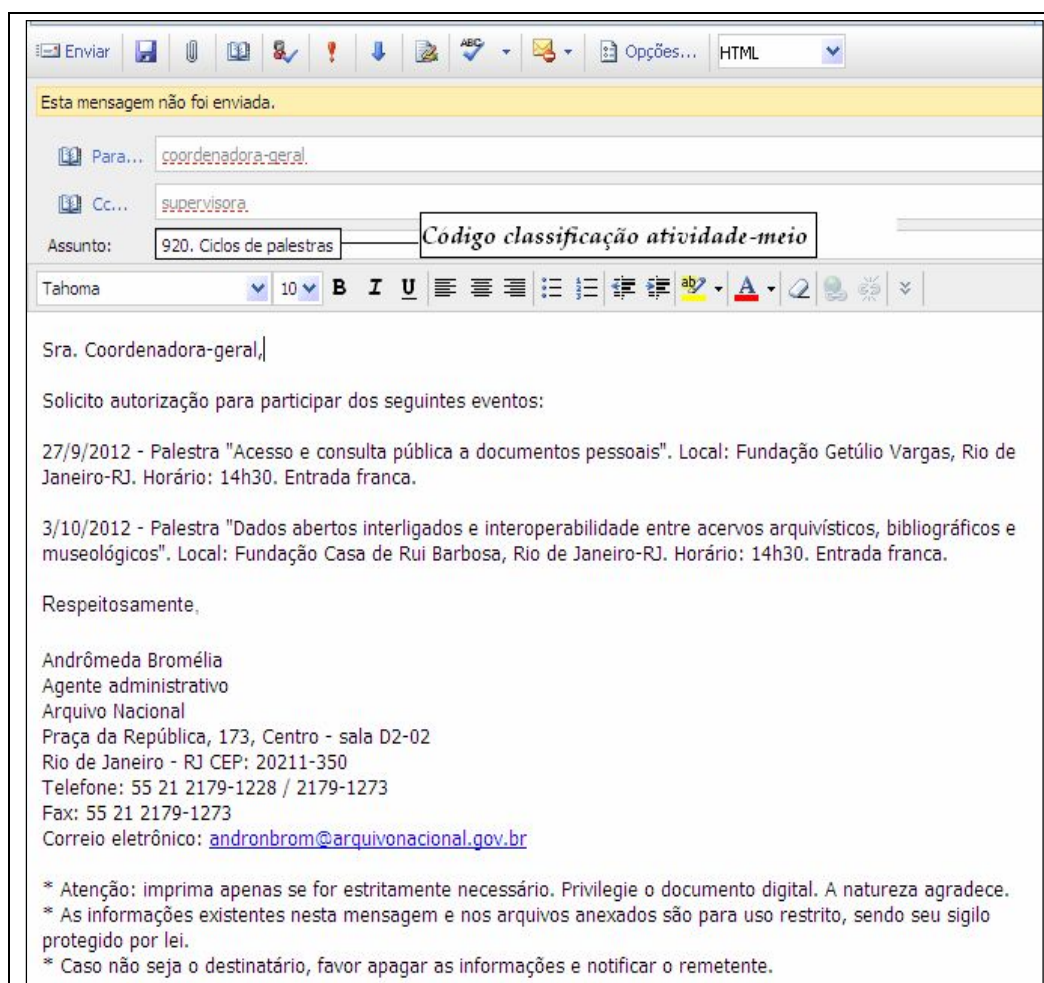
Enviar Opções... HTML

Esta mensagem não foi enviada.

Para... coordenadora-geral

Cc... supervisora

Assunto: 920. Ciclos de palestras

Código classificação atividade-meio

Tahoma 10 B I U

Sra. Coordenadora-geral,

Solicito autorização para participar dos seguintes eventos:

27/9/2012 - Palestra "Acesso e consulta pública a documentos pessoais". Local: Fundação Getúlio Vargas, Rio de Janeiro-RJ. Horário: 14h30. Entrada franca.

3/10/2012 - Palestra "Dados abertos interligados e interoperabilidade entre acervos arquivísticos, bibliográficos e museológicos". Local: Fundação Casa de Rui Barbosa, Rio de Janeiro-RJ. Horário: 14h30. Entrada franca.

Respeitosamente,

Andrômeda Bromélia
Agente administrativo
Arquivo Nacional
Praça da República, 173, Centro - sala D2-02
Rio de Janeiro - RJ CEP: 20211-350
Telefone: 55 21 2179-1228 / 2179-1273
Fax: 55 21 2179-1273
Correio eletrônico: andronbrom@arquivonacional.gov.br

* Atenção: imprima apenas se for estritamente necessário. Privilegie o documento digital. A natureza agradece.
* As informações existentes nesta mensagem e nos arquivos anexados são para uso restrito, sendo seu sigilo protegido por lei.
* Caso não seja o destinatário, favor apagar as informações e notificar o remetente.